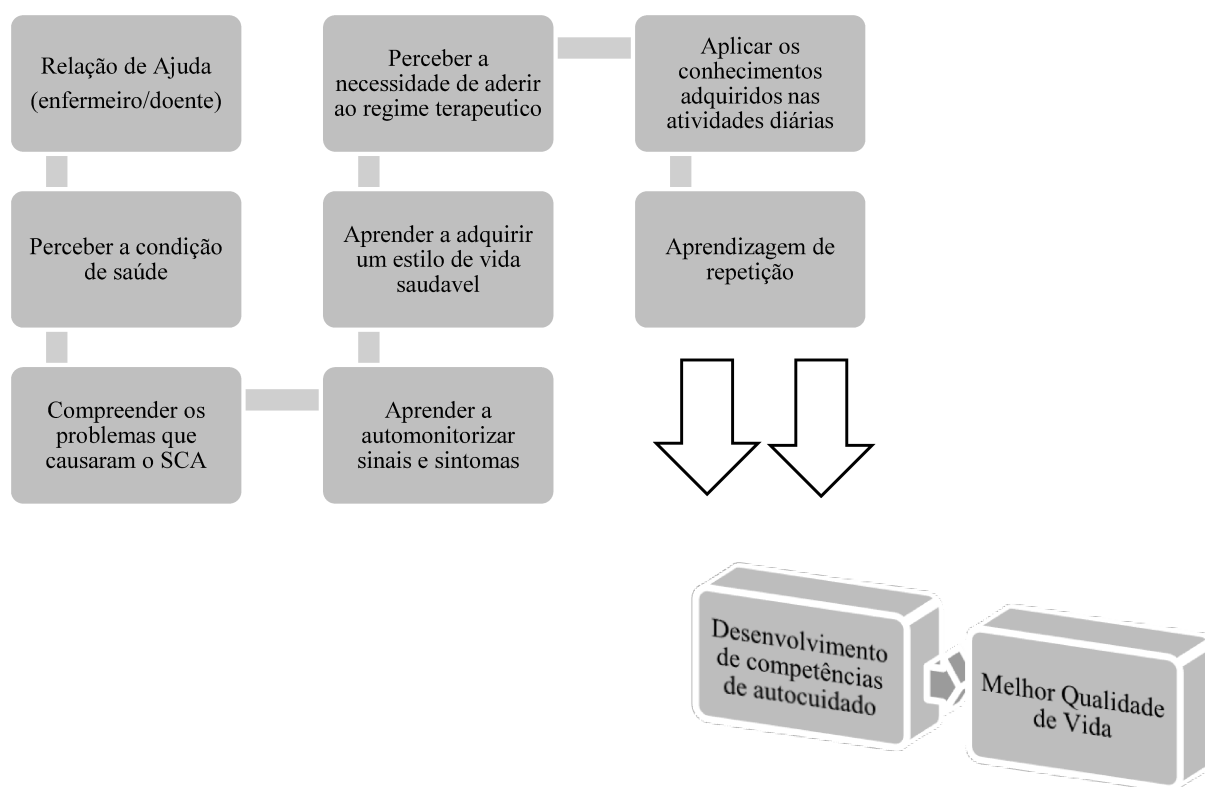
Relação de Ajuda (enfermeiro/doente)

Perceber a condição de saúde

Compreender os problemas que causaram o SCA

Aprender a automonitorizar sinais e sintomas

Aprender a adquirir um estilo de vida saudavel

Perceber a necessidade de aderir ao regime terapeutico

Aplicar os conhecimentos adquiridos nas atividades diárias

Aprendizagem de repetição

Desenvolvimento de competências de autocuidado

Melhor Qualidade de Vida